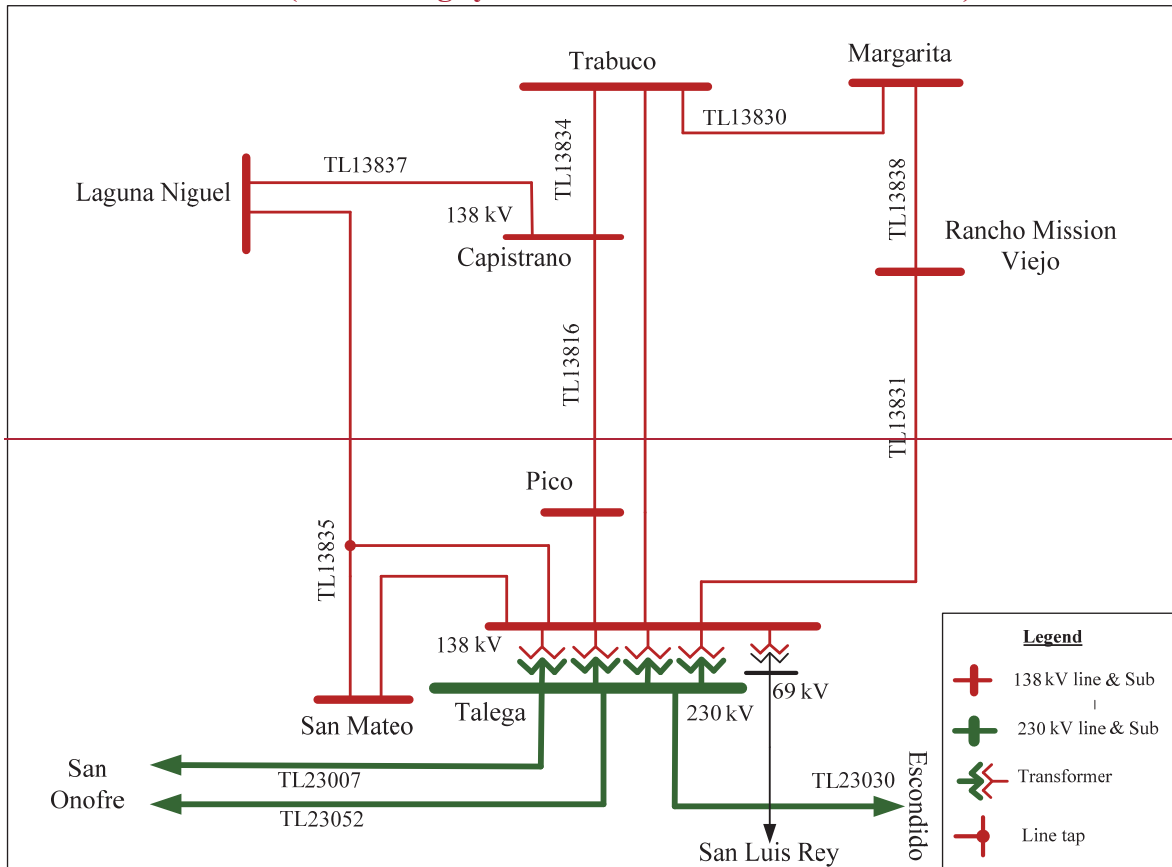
Trabuco
Margarita
TL13830
TL13834
TL13837
Laguna Niguel
138 kV
Capistrano
TL13838
Rancho Mission Viejo
TL13816
TL13831
Pico
TL13835
138 kV
69 kV
230 kV
San Mateo
Talega
San Onofre
TL23007
TL23052
TL23030
Escondido
San Luis Rey

Legend
138 kV line & Sub
230 kV line & Sub
Transformer
Line tap